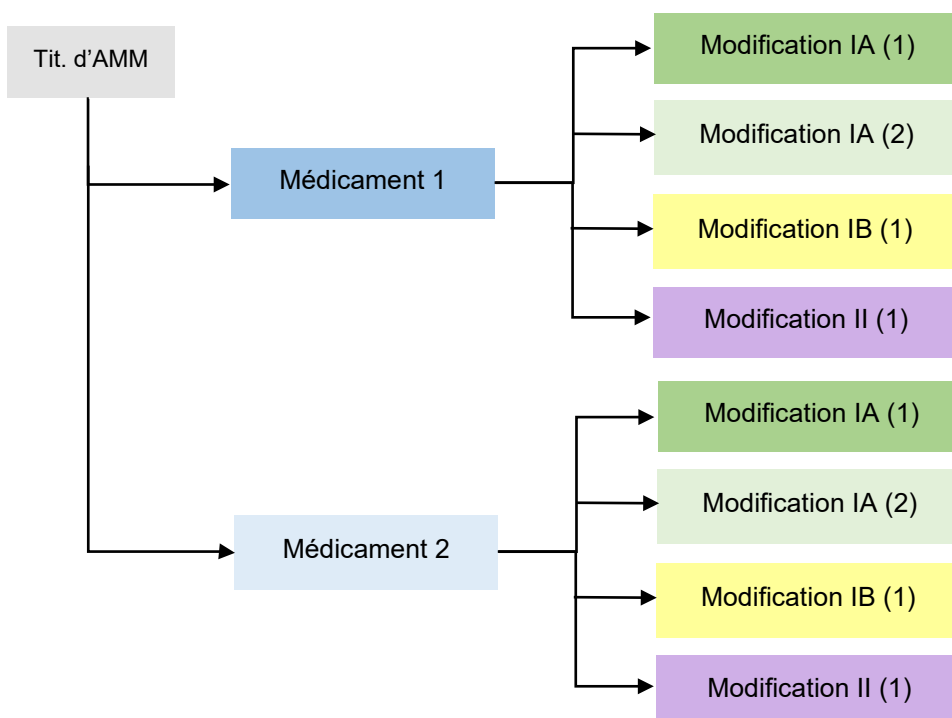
Tit. d’AMM

Médicament 1

Modification IA (1)

Modification IA (2)

Modification IB (1)

Modification II (1)

Médicament 2

Modification IA (1)

Modification IA (2)

Modification IB (1)

Modification II (1)